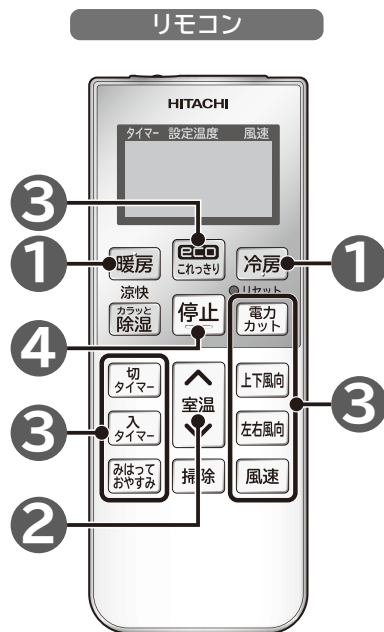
リモコン

HITACHI

タイマー 設定温度 風速

3

eco これっきり

1 暖房

冷房 1

リセット

涼快 カラッと除湿

停止

電力カット

4

切タイマー

入タイマー

3

みはっておやすみ

室温

上下風向

左右風向

3

掃除

風速

2